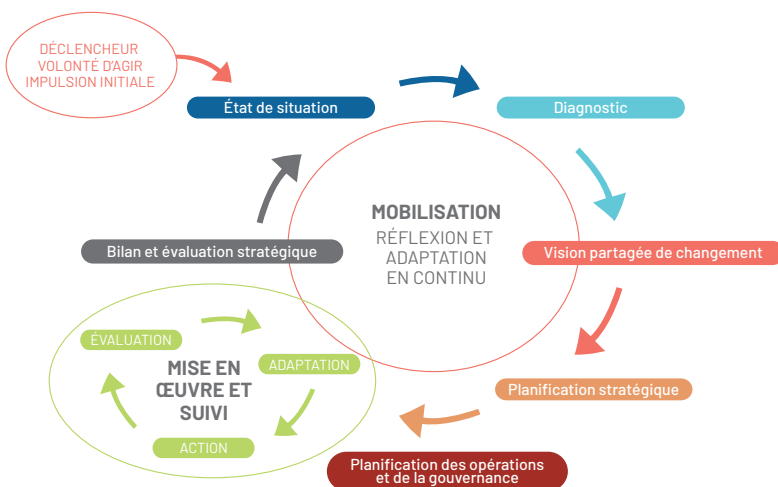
DÉCLENCHEUR
VOLONTÉ D'AGIR
IMPULSION INITIALE

État de situation

Diagnostic

MOBILISATION
RÉFLEXION ET ADAPTATION EN CONTINU

Vision partagée de changement

Bilan et évaluation stratégique

Planification stratégique

ÉVALUATION

MISE EN ŒUVRE ET SUIVI

ADAPTATION

ACTION

Planification des opérations et de la gouvernance